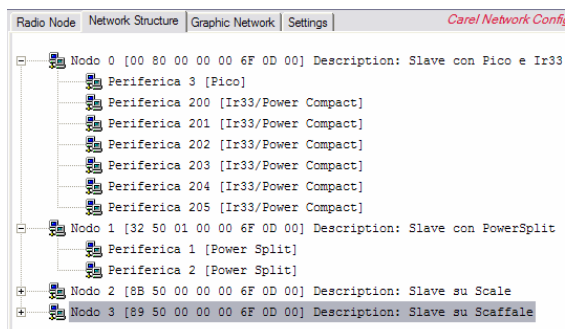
Radio Node | Network Structure | Graphic Network | Settings | Carel Network Config

Nodo 0 [00 80 00 00 00 6F 0D 00] Description: Slave con Pico e Ir33
Periferica 3 [Pico]
Periferica 200 [Ir33/Power Compact]
Periferica 201 [Ir33/Power Compact]
Periferica 202 [Ir33/Power Compact]
Periferica 203 [Ir33/Power Compact]
Periferica 204 [Ir33/Power Compact]
Periferica 205 [Ir33/Power Compact]
Nodo 1 [32 50 01 00 00 6F 0D 00] Description: Slave con PowerSplit
Periferica 1 [Power Split]
Periferica 2 [Power Split]
Nodo 2 [8B 50 00 00 00 6F 0D 00] Description: Slave su Scale
Nodo 3 [89 50 00 00 00 6F 0D 00] Description: Slave su Scaffale